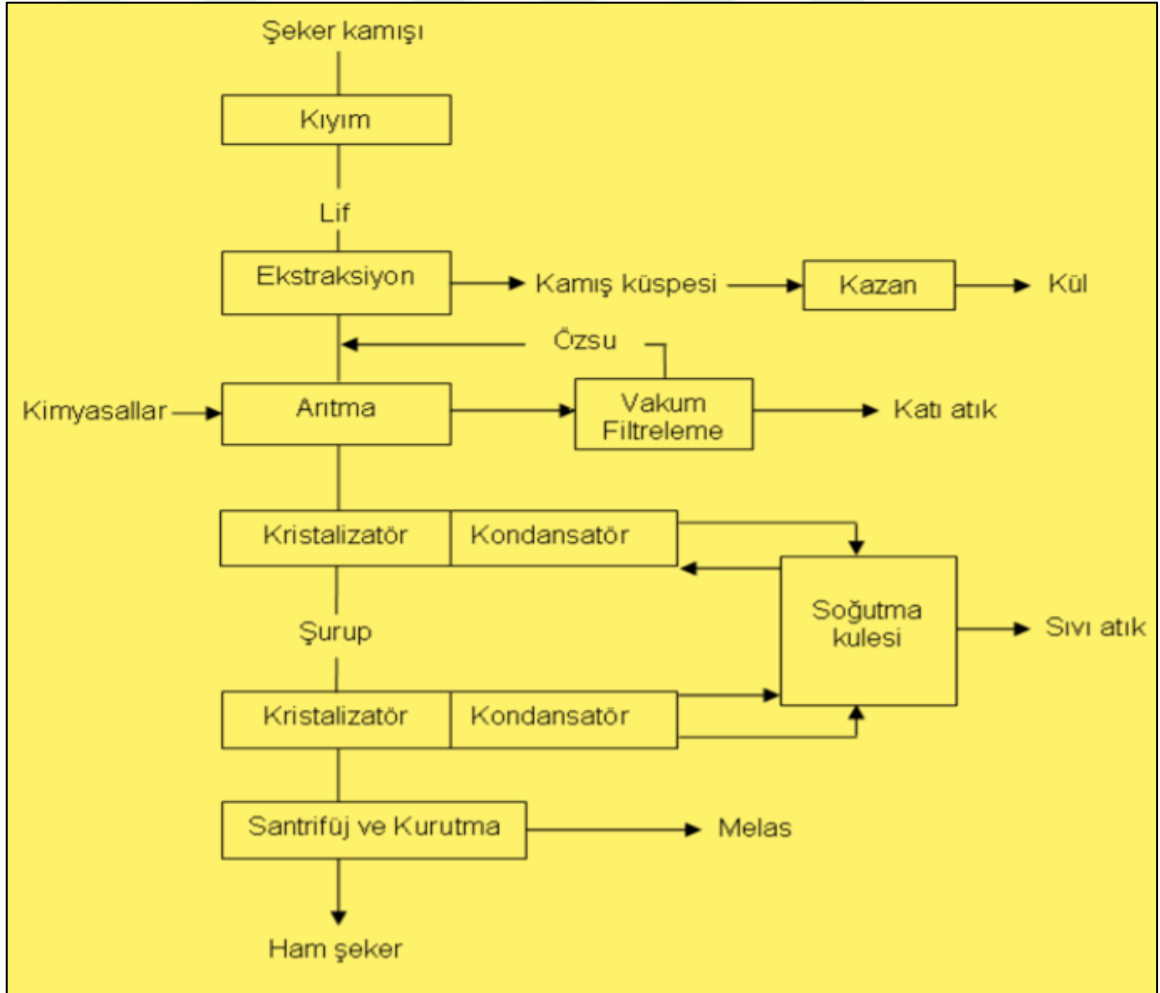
Şeker kamışı

Kıyım

Lif

Ekstraksiyon

Kamış küspesi

Kazan

Kül

Özsu

Kimyasallar

Arıtma

Vakum Filtreleme

Katı atık

Kristalizatör

Kondansatör

Soğutma kulesi

Sıvı atık

Şurup

Kristalizatör

Kondansatör

Santrifüj ve Kurutma

Melas

Ham şeker